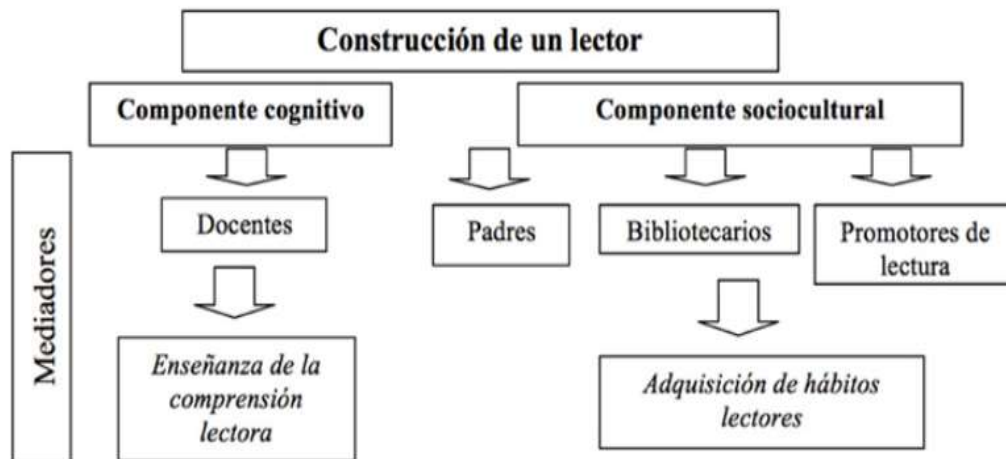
Construcción de un lector

Mediadores

Componente cognitivo

Docentes

Enseñanza de la comprensión lectora

Componente sociocultural

Padres

Bibliotecarios

Promotores de lectura

Adquisición de hábitos lectores